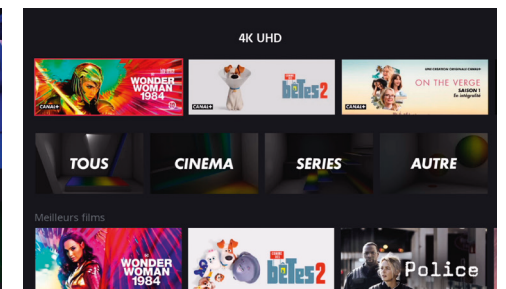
4K UHD

WONDER WOMAN 1984

CANAL+

COMME DES bêtes 2

CANAL+

UNE CRÉATION ORIGINALE CANAL+

ON THE VERGE
SAISON 1
En intégralité

TOUS

CINEMA

SERIES

AUTRE

Meilleurs films

WONDER WOMAN 1984

COMME DES bêtes 2

Police